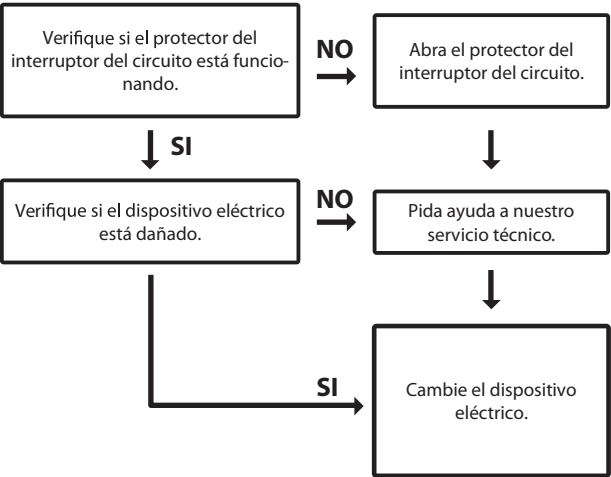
Verifique si el protector del interruptor del circuito está funcionando.

NO

Abra el protector del interruptor del circuito.

SI

Verifique si el dispositivo eléctrico está dañado.

NO

Pida ayuda a nuestro servicio técnico.

SI

Cambie el dispositivo eléctrico.